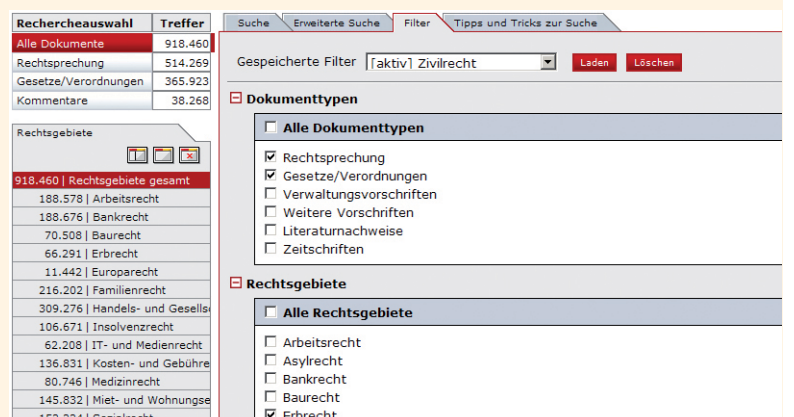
| Rechercheauswahl | Treffer |
|---|---|
| Alle Dokumente | 918.460 |
| Rechtsprechung | 514.269 |
| Gesetze/Verordnungen | 365.923 |
| Kommentare | 38.268 |

Rechtsgebiete

918.460 | Rechtsgebiete gesamt
188.578 | Arbeitsrecht
188.676 | Bankrecht
70.508 | Baurecht
66.291 | Erbrecht
11.442 | Europarecht
216.202 | Familienrecht
309.276 | Handels- und Gesells
106.671 | Insolvenzrecht
62.208 | IT- und Medienrecht
136.831 | Kosten- und Gebühre
80.746 | Medizinrecht
145.832 | Miet- und Wohnungse
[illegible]

Suche | Erweiterte Suche | Filter | Tipps und Tricks zur Suche

Gespeicherte Filter [aktiv] Zivilrecht Laden Löschen

Dokumenttypen

Alle Dokumenttypen

☑ Rechtsprechung
☑ Gesetze/Verordnungen
☐ Verwaltungsvorschriften
☐ Weitere Vorschriften
☐ Literaturnachweise
☐ Zeitschriften

Rechtsgebiete

Alle Rechtsgebiete

☐ Arbeitsrecht
☐ Asylrecht
☐ Bankrecht
☐ Baurecht
☑ Erbrecht